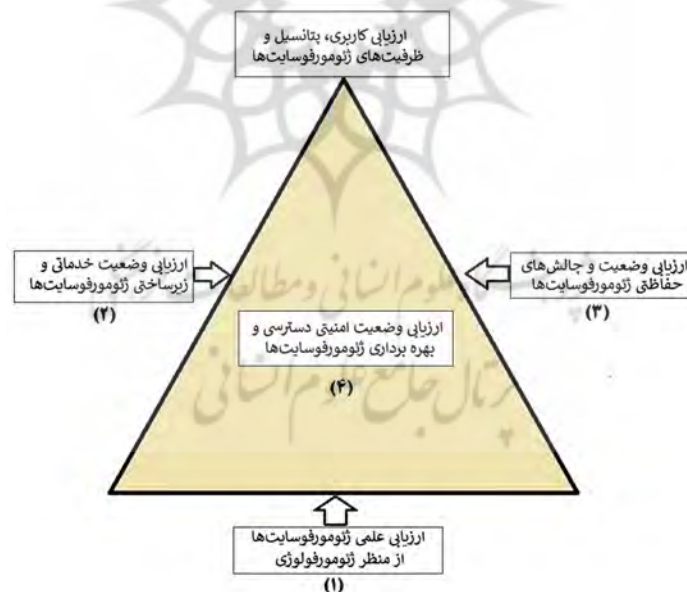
ارزیابی کاربری، پتانسیل و ظرفیت‌های ژئومورفوسایت‌ها

ارزیابی وضعیت خدماتی و زیرساختی ژئومورفوسایت‌ها
(۲)

ارزیابی وضعیت و چالش‌های حفاظتی ژئومورفوسایت‌ها
(۳)

ارزیابی وضعیت امنیتی دسترسی و بهره برداری ژئومورفوسایت‌ها
(۴)

ارزیابی علمی ژئومورفوسایت‌ها از منظر ژئومورفولوژی
(۱)

پرتال جامع علوم انسانی
پژوهشگاه علوم انسانی و مطالعات فرهنگی